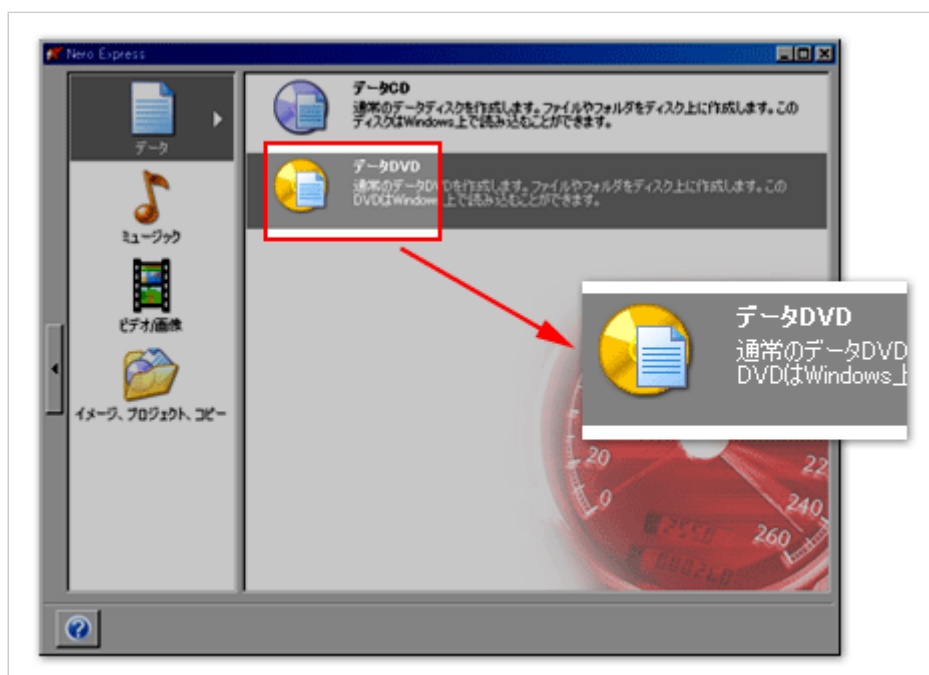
Nero Express

データ

ミュージック

ビデオ/画像

イメージ、プロジェクト、コピー

データCD
通常のデータディスクを作成します。ファイルやフォルダをディスク上に作成します。このディスクはWindows上で読み込むことができます。

データDVD
通常のデータDVDを作成します。ファイルやフォルダをディスク上に作成します。このDVDはWindows上で読み込むことができます。

データDVD
通常のデータDVD
DVDはWindows上

20
0
22
240
260